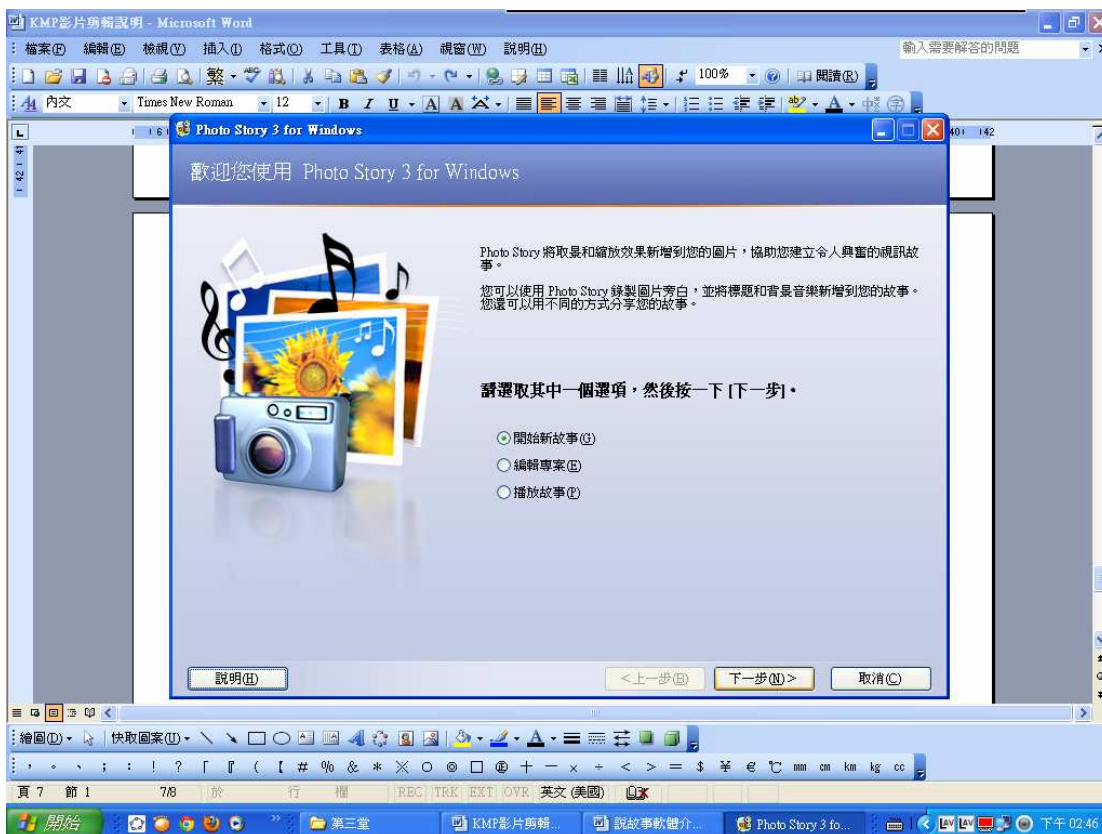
KMP影片剪輯說明 - Microsoft Word

檔案(F) 編輯(E) 檢視(V) 插入(I) 格式(O) 工具(T) 表格(A) 視窗(W) 說明(H)

輸入需要解答的問題

100% 閱讀(R)

內文 Times New Roman 12

Photo Story 3 for Windows

歡迎您使用 Photo Story 3 for Windows

Photo Story 將取景和縮放效果新增到您的圖片，協助您建立令人興奮的視訊故事。

您可以使用 Photo Story 錄製圖片旁白，並將標題和背景音樂新增到您的故事。您還可以用不同的方式分享您的故事。

請選取其中一個選項，然後按一下 [下一步]。

開始新故事(G)

編輯專案(E)

播放故事(P)

說明(H)

< 上一步(B)

下一步(N) >

取消(C)

繪圖(D) 快取圖案(U)

頁 7 節 1 7/8 於 行 欄 REC TRK EXT OVR 英文 (美國)

開始 第三堂 KMP影片剪輯... 說故事軟體介... Photo Story 3 fo... 下午 02:46